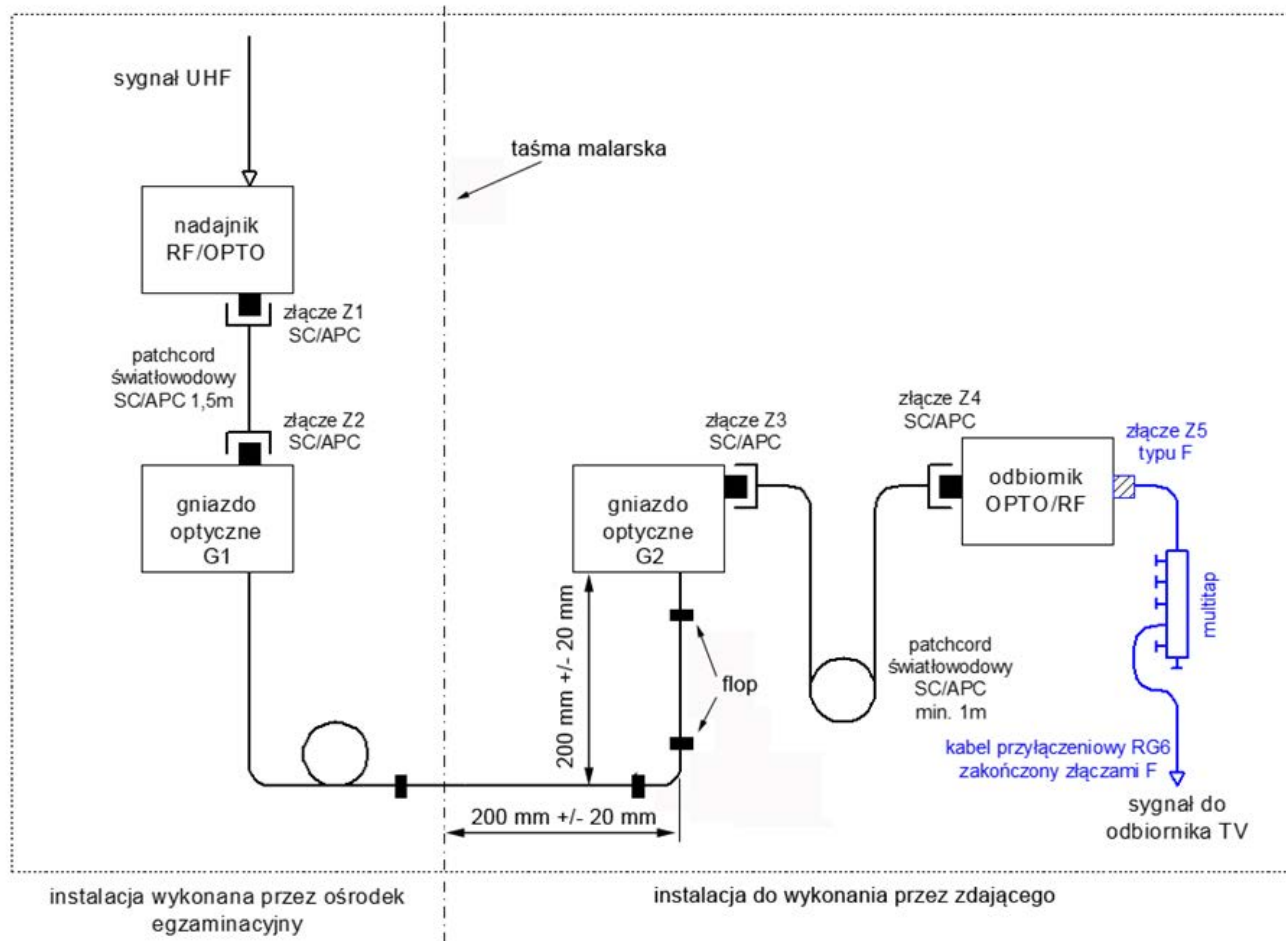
sygnał UHF

taśma malarska

nadajnik RF/OPTO

złącze Z1 SC/APC

patchcord światłowodowy SC/APC 1,5m

złącze Z2 SC/APC

gniazdo optyczne G1

złącze Z3 SC/APC

gniazdo optyczne G2

złącze Z4 SC/APC

odbiornik OPTO/RF

złącze Z5 typu F

multitap

200 mm +/- 20 mm

flop

patchcord światłowodowy SC/APC min. 1m

kabel przyłączeniowy RG6 zakończony złączami F

sygnał do odbiornika TV

200 mm +/- 20 mm

instalacja wykonana przez ośrodek egzaminacyjny

instalacja do wykonania przez zdającego